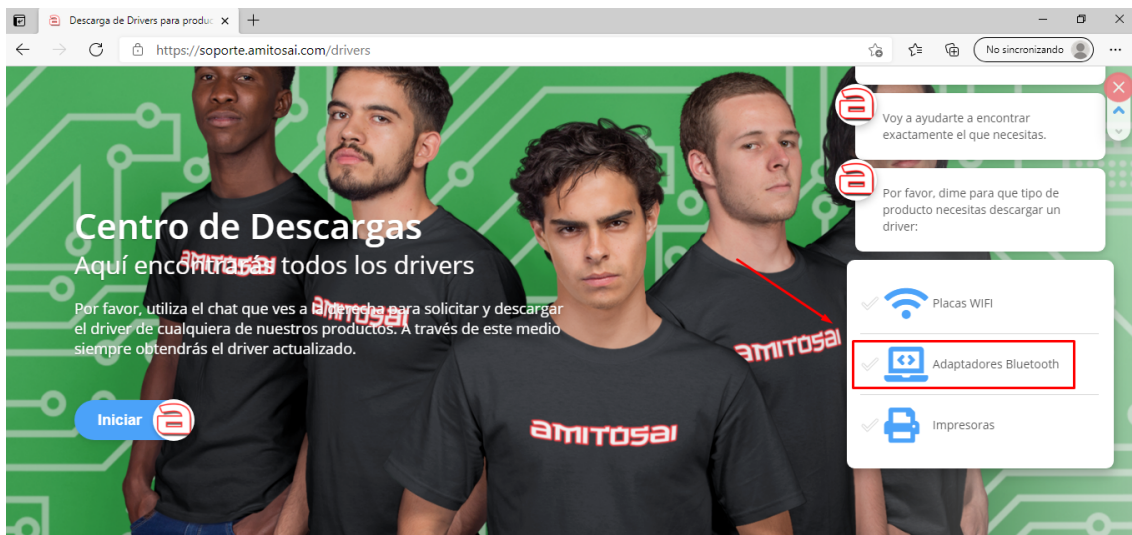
Descarga de Drivers para produc

https://soporte.amitosai.com/drivers

No sincronizando

Centro de Descargas
Aquí encontrarás todos los drivers

Por favor, utiliza el chat que ves a la derecha para solicitar y descargar el driver de cualquiera de nuestros productos. A través de este medio siempre obtendrás el driver actualizado.

Iniciar

amitosai

amitosai

amitosai

amitosai

Voy a ayudarte a encontrar exactamente el que necesitas.

Por favor, dime para que tipo de producto necesitas descargar un driver:

Placas WIFI

Adaptadores Bluetooth

Impresoras